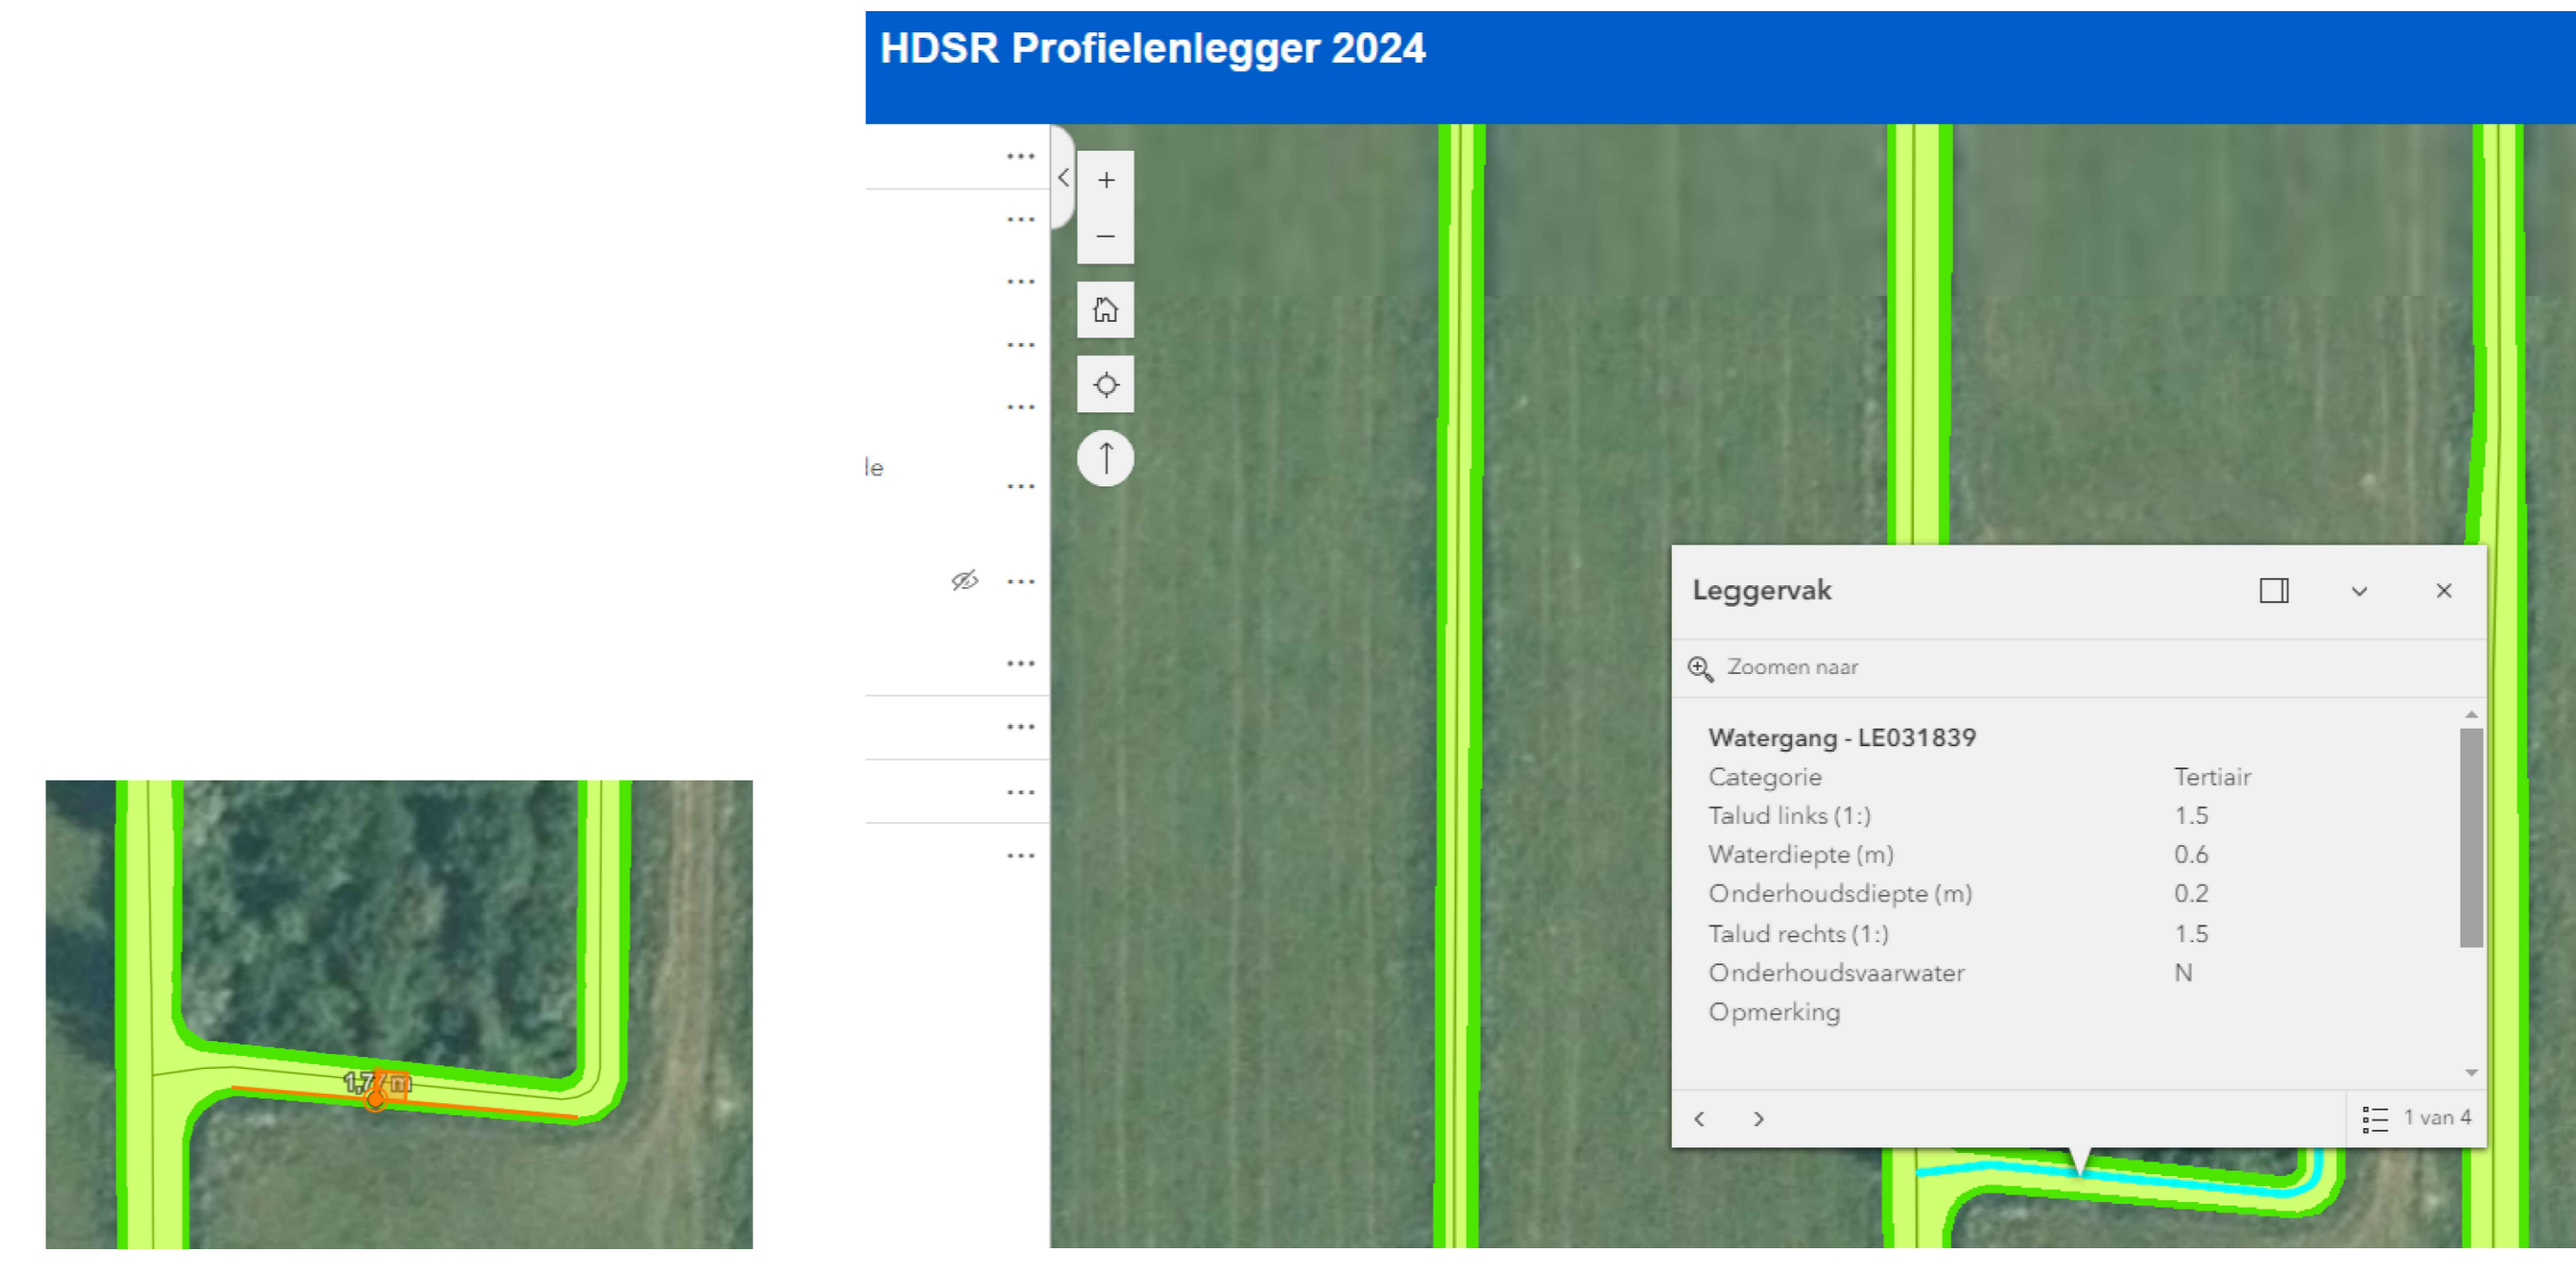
1,7 m

HDSR Profielenlegger 2024

le

+
–

Leggervak

Zoomen naar

Watergang - LE031839

| | |
|---|---|
| Categorie | Tertiair |
| Talud links (1:) | 1.5 |
| Waterdiepte (m) | 0.6 |
| Onderhoudsdiepte (m) | 0.2 |
| Talud rechts (1:) | 1.5 |
| Onderhoudsvaarwater | N |
| Opmerking | |

1 van 4